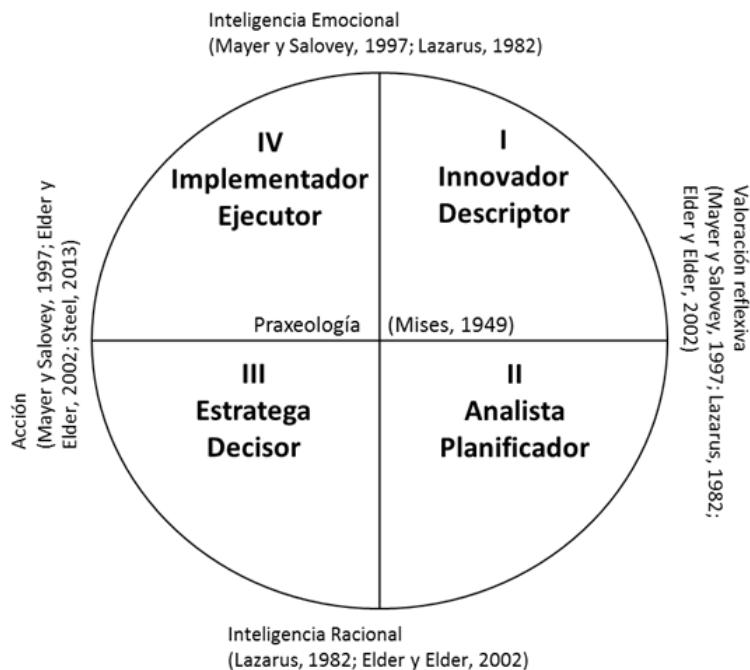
Inteligencia Emocional
(Mayer y Salovey, 1997; Lazarus, 1982)

Acción
(Mayer y Salovey, 1997; Elder y Elder, 2002; Steel, 2013)

IV
Implementador
Ejecutor

I
Innovador
Descriptor

Praxeología (Mises, 1949)

III
Estratega
Decisor

II
Analista
Planificador

Valoración reflexiva
(Mayer y Salovey, 1997; Lazarus, 1982; Elder y Elder, 2002)

Inteligencia Racional
(Lazarus, 1982; Elder y Elder, 2002)